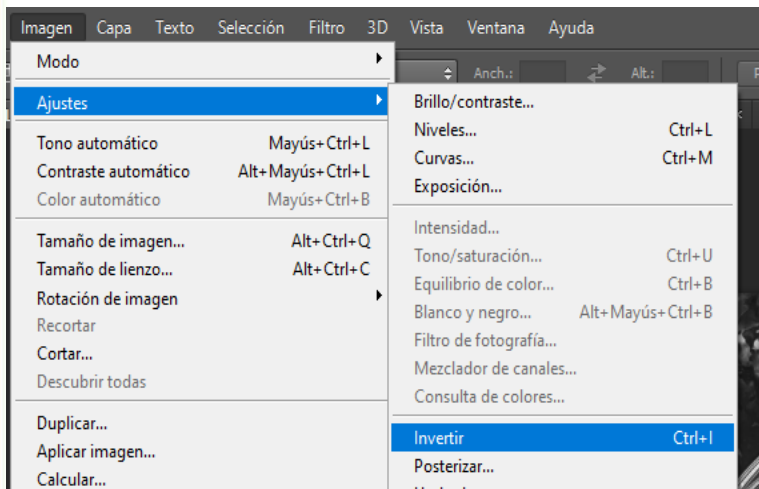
Imagen Capa Texto Selección Filtro 3D Vista Ventana Ayuda

Modo
Ajustes
Tono automático Mayús+Ctrl+L
Contraste automático Alt+Mayús+Ctrl+L
Color automático Mayús+Ctrl+B
Tamaño de imagen... Alt+Ctrl+Q
Tamaño de lienzo... Alt+Ctrl+C
Rotación de imagen
Recortar
Cortar...
Descubrir todas
Duplicar...
Aplicar imagen...
Calcular...

Anch.: Alt.:

Brillo/contraste...
Niveles... Ctrl+L
Curvas... Ctrl+M
Exposición...
Intensidad...
Tono/saturación... Ctrl+U
Equilibrio de color... Ctrl+B
Blanco y negro... Alt+Mayús+Ctrl+B
Filtro de fotografía...
Mezclador de canales...
Consulta de colores...
Invertir Ctrl+I
Posterizar...
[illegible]